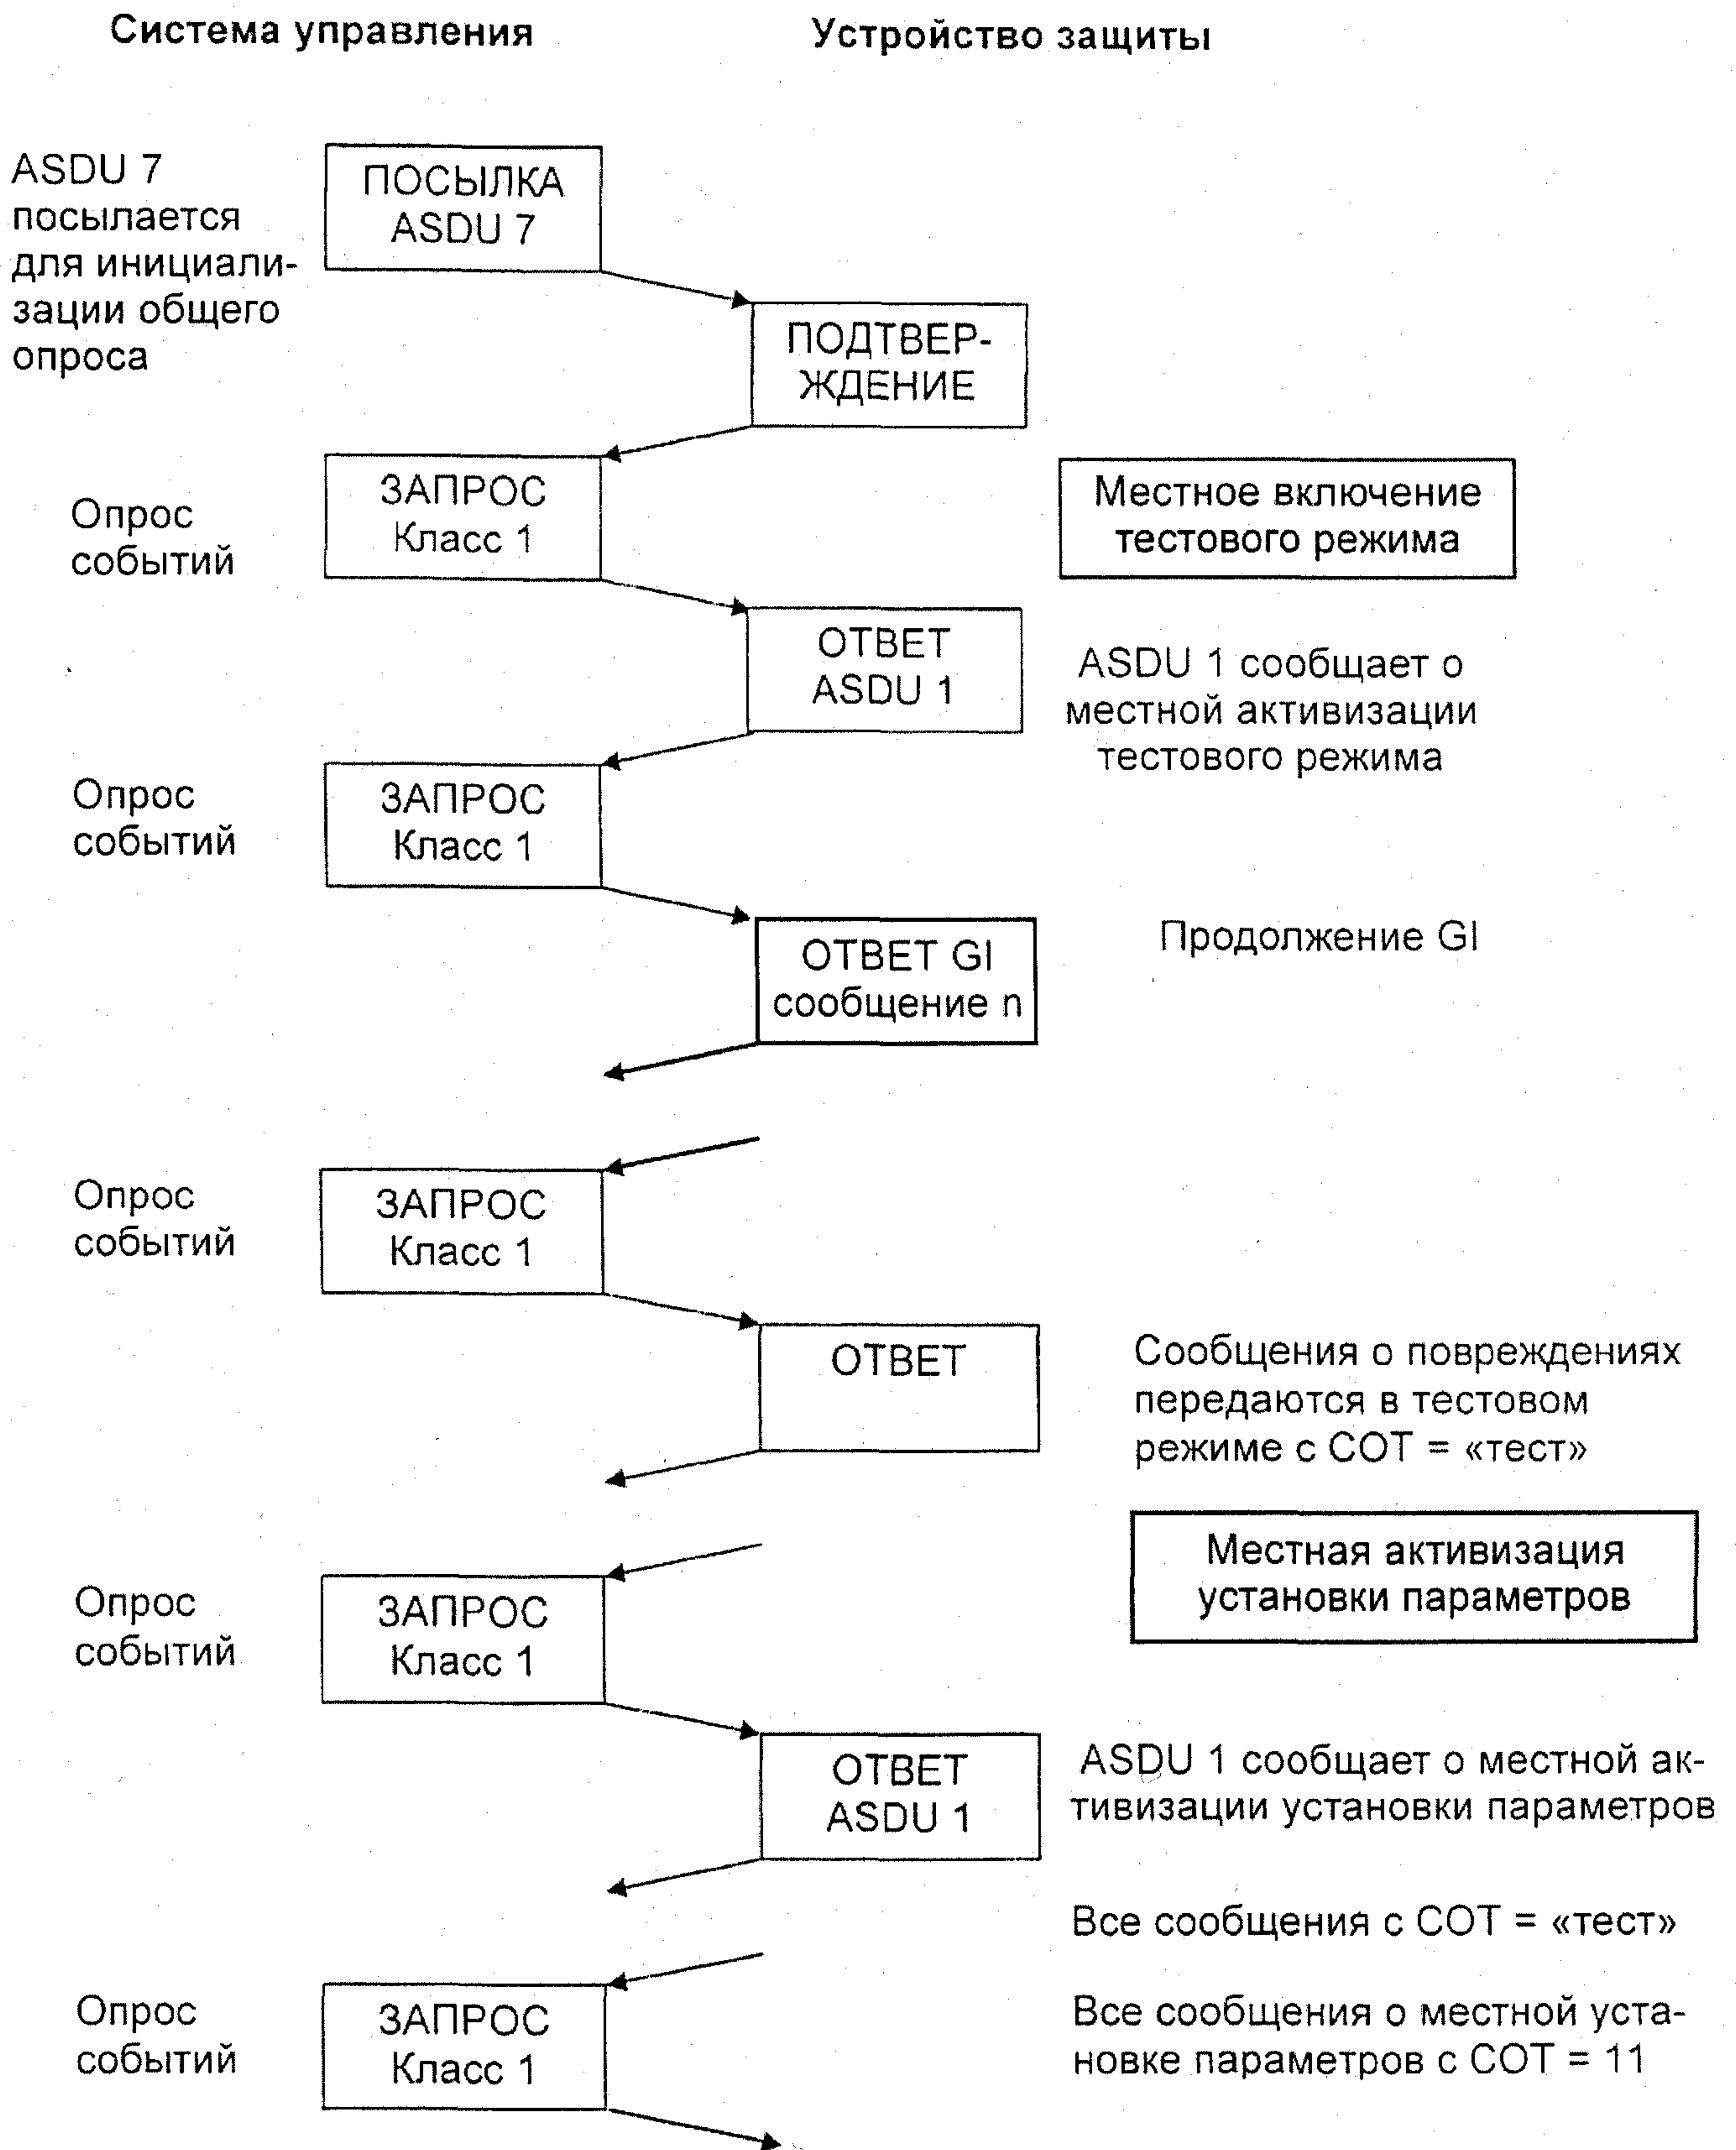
Система управления

Устройство защиты

ASDU 7 посылается для инициализации общего опроса

ПОСЫЛКА ASDU 7

ПОДТВЕРЖДЕНИЕ

Опрос событий

ЗАПРОС Класс 1

Местное включение тестового режима

ОТВЕТ ASDU 1

ASDU 1 сообщает о местной активизации тестового режима

Опрос событий

ЗАПРОС Класс 1

ОТВЕТ GI сообщение n

Продолжение GI

Опрос событий

ЗАПРОС Класс 1

ОТВЕТ

Сообщения о повреждениях передаются в тестовом режиме с COT = «тест»

Местная активизация установки параметров

Опрос событий

ЗАПРОС Класс 1

ОТВЕТ ASDU 1

ASDU 1 сообщает о местной активизации установки параметров

Все сообщения с COT = «тест»

Опрос событий

ЗАПРОС Класс 1

Все сообщения о местной установке параметров с COT = 11